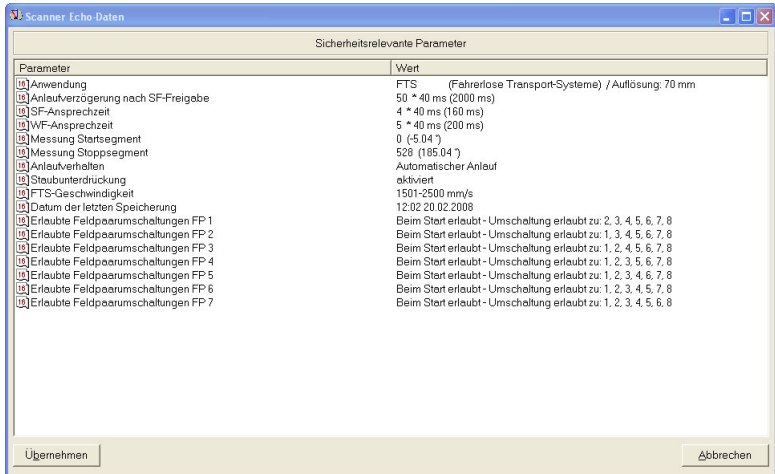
Scanner Echo-Daten

Sicherheitsrelevante Parameter

| Parameter | Wert |
|---|---|
| Anwendung | FTS (Fahrerlose Transport-Systeme) / Auflösung: 70 mm |
| Anlaufverzögerung nach SF-Freigabe | 50 * 40 ms (2000 ms) |
| SF-Ansprechzeit | 4 * 40 ms (160 ms) |
| WF-Ansprechzeit | 5 * 40 ms (200 ms) |
| Messung Startsegment | 0 (-5.04 °) |
| Messung Stoppsegment | 528 (185.04 °) |
| Anlaufverhalten | Automatischer Anlauf |
| Staubunterdrückung | aktiviert |
| FTS-Geschwindigkeit | 1501-2500 mm/s |
| Datum der letzten Speicherung | 12:02 20.02.2008 |
| Erlaubte Feldpaarumschaltungen FP 1 | Beim Start erlaubt - Umschaltung erlaubt zu: 2, 3, 4, 5, 6, 7, 8 |
| Erlaubte Feldpaarumschaltungen FP 2 | Beim Start erlaubt - Umschaltung erlaubt zu: 1, 3, 4, 5, 6, 7, 8 |
| Erlaubte Feldpaarumschaltungen FP 3 | Beim Start erlaubt - Umschaltung erlaubt zu: 1, 2, 4, 5, 6, 7, 8 |
| Erlaubte Feldpaarumschaltungen FP 4 | Beim Start erlaubt - Umschaltung erlaubt zu: 1, 2, 3, 5, 6, 7, 8 |
| Erlaubte Feldpaarumschaltungen FP 5 | Beim Start erlaubt - Umschaltung erlaubt zu: 1, 2, 3, 4, 6, 7, 8 |
| Erlaubte Feldpaarumschaltungen FP 6 | Beim Start erlaubt - Umschaltung erlaubt zu: 1, 2, 3, 4, 5, 7, 8 |
| Erlaubte Feldpaarumschaltungen FP 7 | Beim Start erlaubt - Umschaltung erlaubt zu: 1, 2, 3, 4, 5, 6, 8 |

Übernehmen

Abbrechen